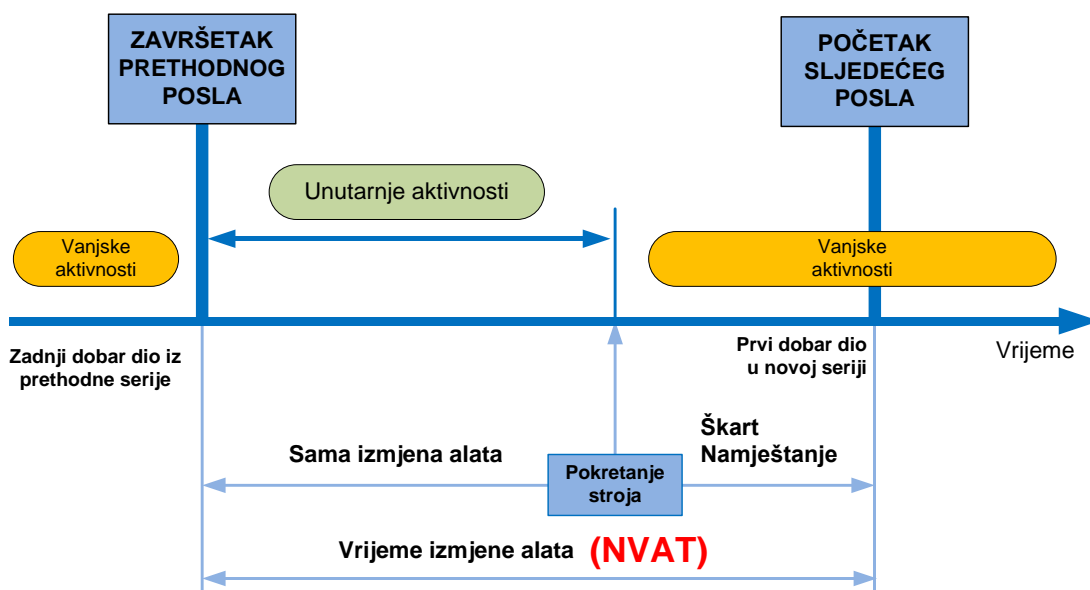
ZAVRŠETAK PRETHODNOG POSLA

POČETAK SLJEDEĆEG POSLA

Unutarnje aktivnosti

Vanjske aktivnosti

Vanjske aktivnosti

Zadnji dobar dio iz prethodne serije

Prvi dobar dio u novoj seriji

Vrijeme

Sama izmjena alata

Škart Namještanje

Pokretanje stroja

Vrijeme izmjene alata (NVAT)